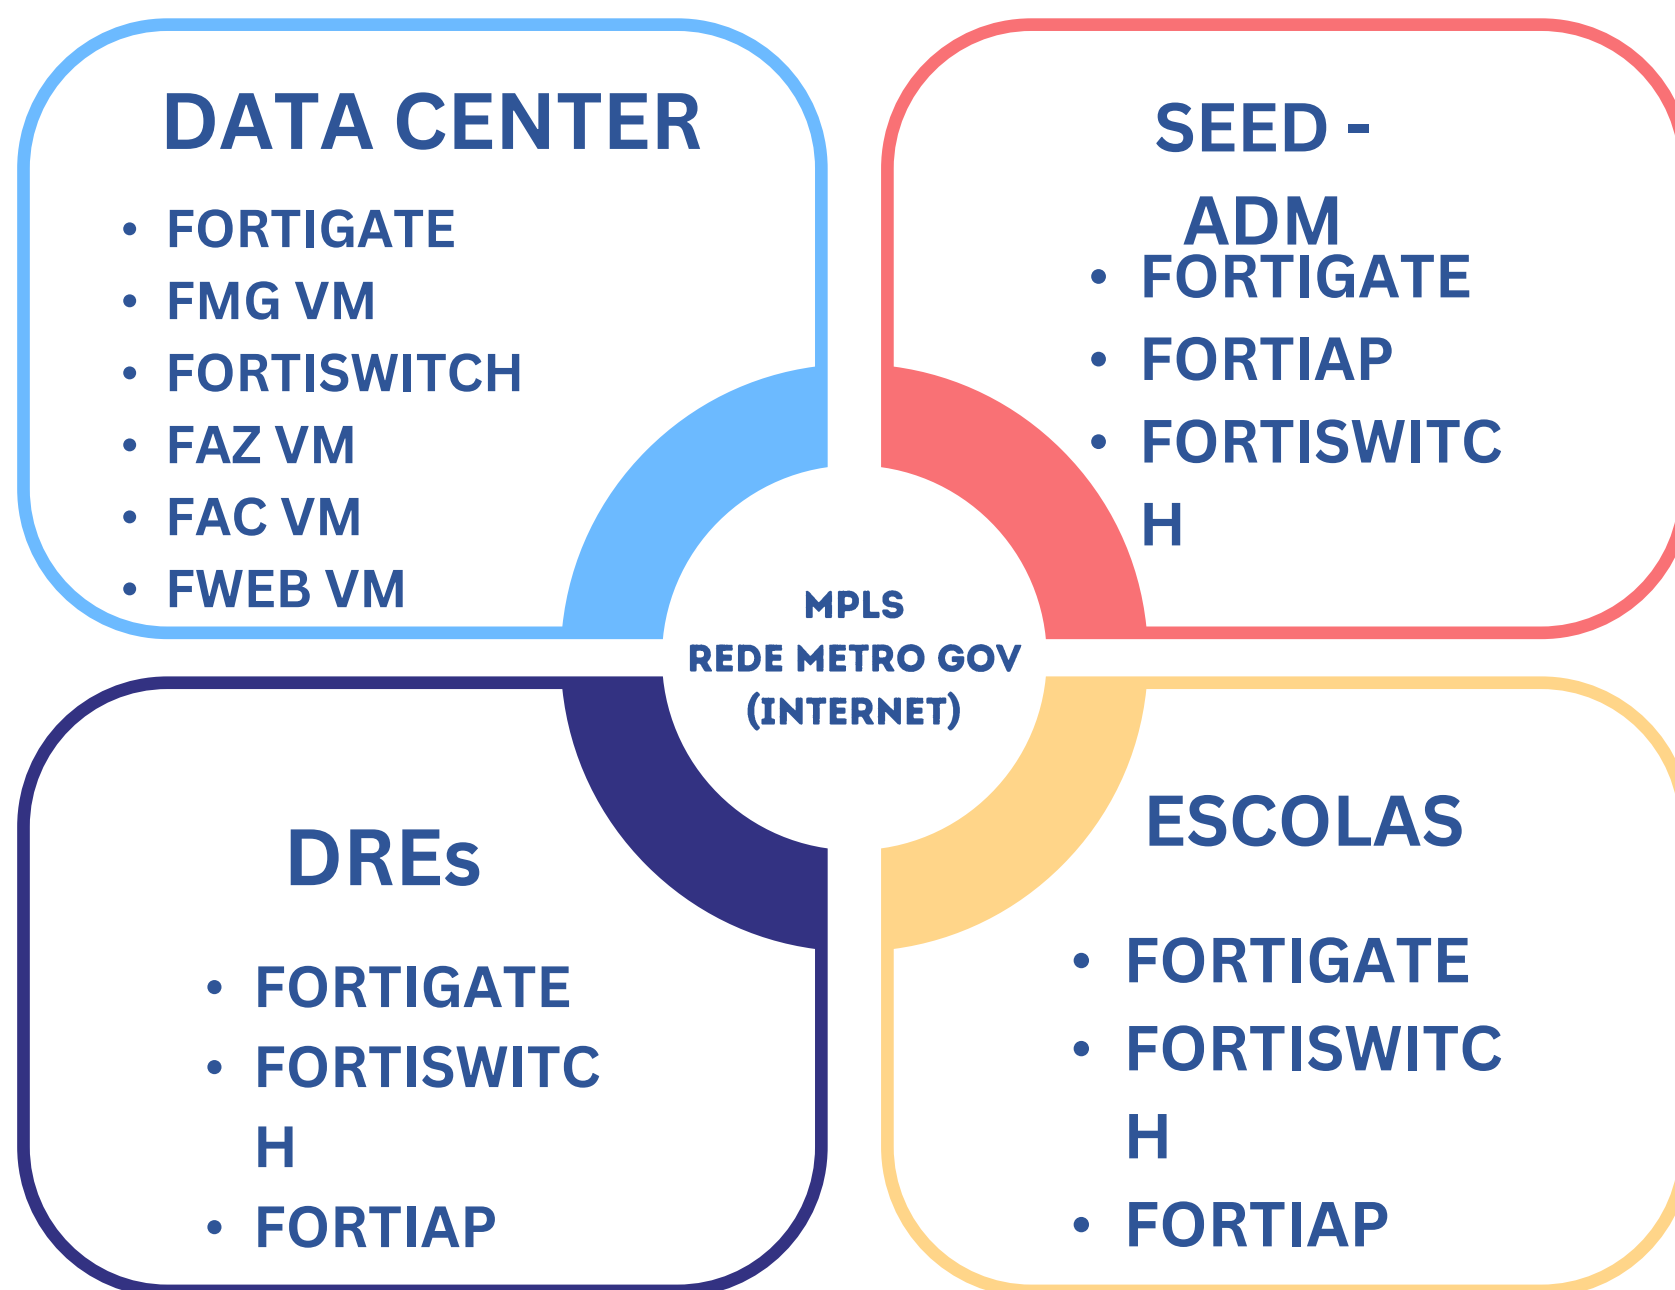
DATA CENTER

- FORTIGATE
- FMG VM
- FORTISWITCH
- FAZ VM
- FAC VM
- FWEB VM

SEED - ADM

- FORTIGATE
- FORTIAP
- FORTISWITC H

MPLS
REDE METRO GOV
(INTERNET)

DREs

- FORTIGATE
- FORTISWITC H
- FORTIAP

ESCOLAS

- FORTIGATE
- FORTISWITC H
- FORTIAP